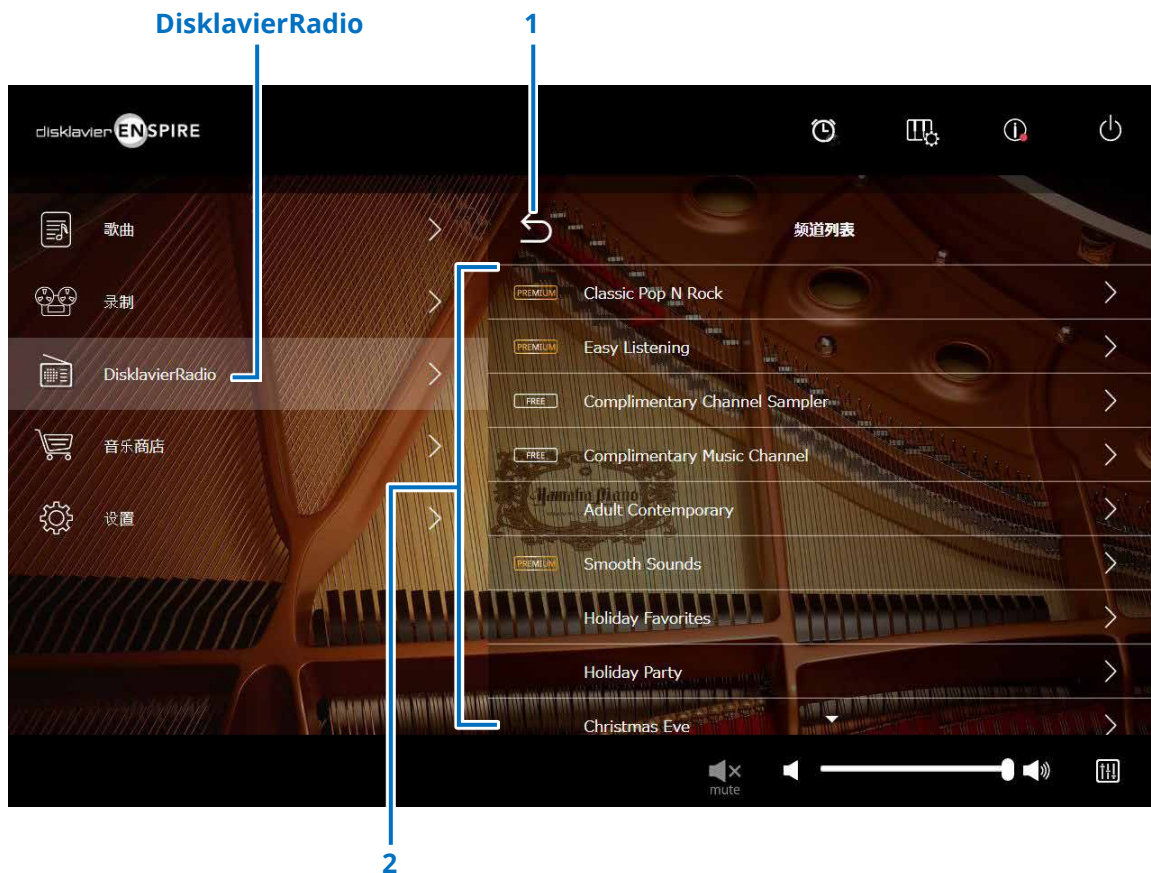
DisklavierRadio

1

disklavier ENSPIRE

歌曲

录制

DisklavierRadio

音乐商店

设置

频道列表

PREMIUM Classic Pop N Rock

PREMIUM Easy Listening

FREE Complimentary Channel Sampler

FREE Complimentary Music Channel

Adult Contemporary

PREMIUM Smooth Sounds

Holiday Favorites

Holiday Party

Christmas Eve

mute

2